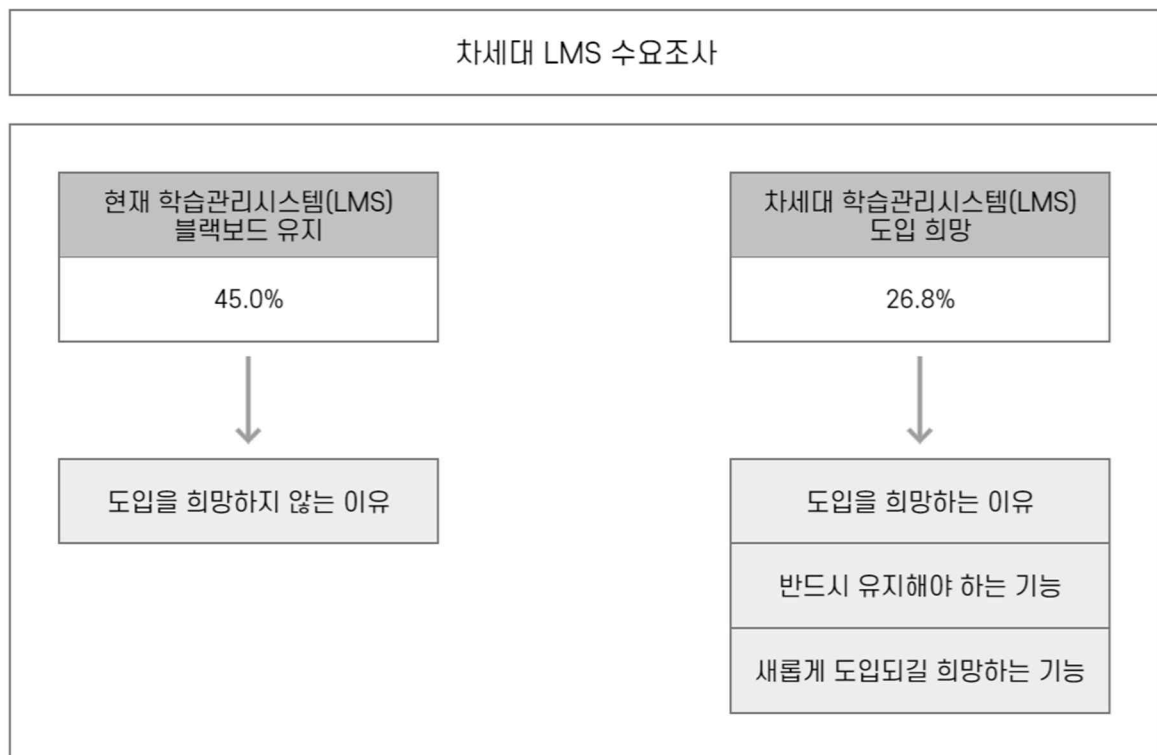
차세대 LMS 수요조사

현재 학습관리시스템(LMS) 블랙보드 유지

45.0%

도입을 희망하지 않는 이유

차세대 학습관리시스템(LMS) 도입 희망

26.8%

도입을 희망하는 이유

반드시 유지해야 하는 기능

새롭게 도입되길 희망하는 기능